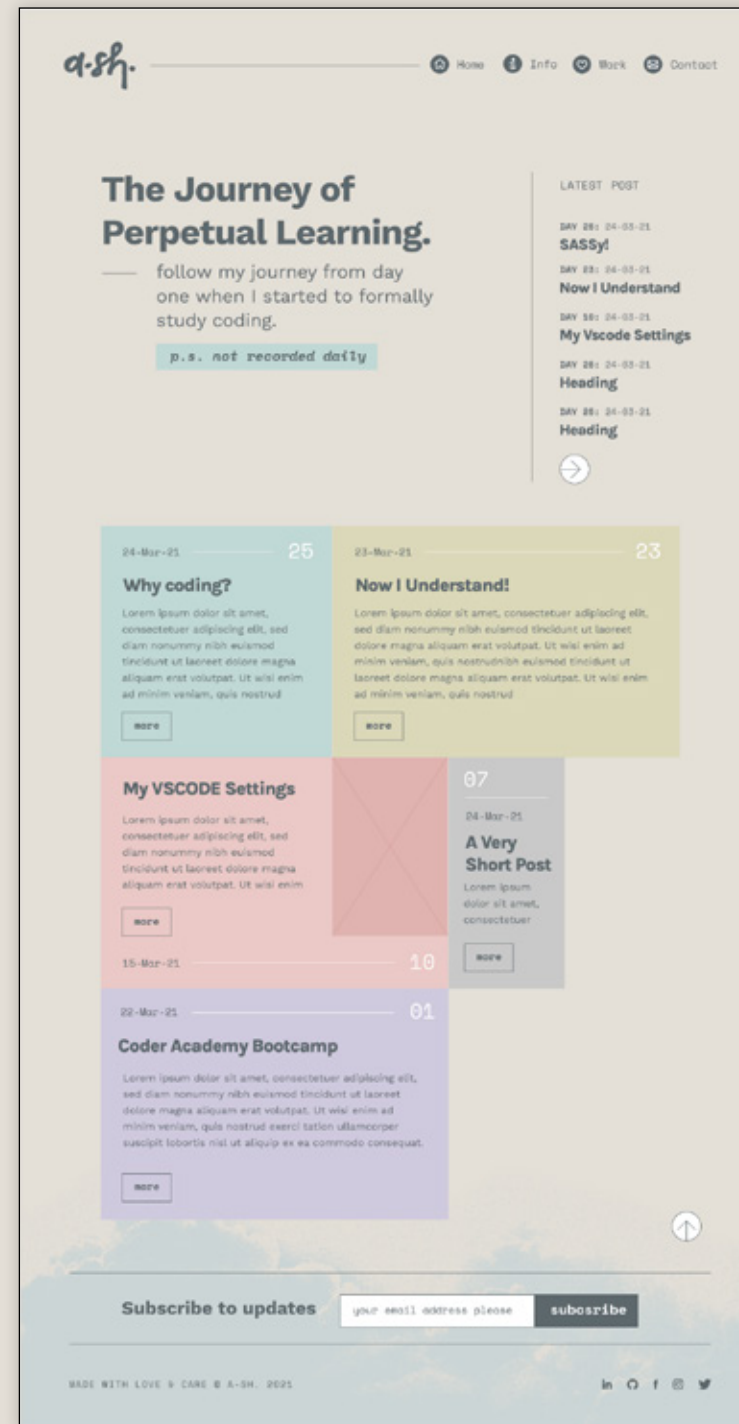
a·sh.

Home Info Work Contact

The Journey of Perpetual Learning.

follow my journey from day one when I started to formally study coding.

p.s. not recorded daily

LATEST POST

DAY 26: 24-03-21
SASSy!

DAY 23: 24-03-21
Now I Understand

DAY 10: 24-03-21
My Vscode Settings

DAY 26: 24-03-21
Heading

DAY 26: 24-03-21
Heading

24-Mar-21 25

Why coding?

Lorem ipsum dolor sit amet, consectetuer adipiscing elit, sed diam nonummy nibh euismod tincidunt ut laoreet dolore magna aliquam erat volutpat. Ut wisi enim ad minim veniam, quis nostrud

more

23-Mar-21 23

Now I Understand!

Lorem ipsum dolor sit amet, consectetuer adipiscing elit, sed diam nonummy nibh euismod tincidunt ut laoreet dolore magna aliquam erat volutpat. Ut wisi enim ad minim veniam, quis nostrudnibh euismod tincidunt ut laoreet dolore magna aliquam erat volutpat. Ut wisi enim ad minim veniam, quis nostrud

more

My VSCODE Settings

Lorem ipsum dolor sit amet, consectetuer adipiscing elit, sed diam nonummy nibh euismod tincidunt ut laoreet dolore magna aliquam erat volutpat. Ut wisi enim

more

15-Mar-21 10

07

24-Mar-21

A Very Short Post

Lorem ipsum dolor sit amet, consectetuer

more

22-Mar-21 01

Coder Academy Bootcamp

Lorem ipsum dolor sit amet, consectetuer adipiscing elit, sed diam nonummy nibh euismod tincidunt ut laoreet dolore magna aliquam erat volutpat. Ut wisi enim ad minim veniam, quis nostrud exerci tation ullamcorper suscipit lobortis nisl ut aliquip ex ea commodo consequat.

more

Subscribe to updates

your email address please

subscribe

MADE WITH LOVE & CARE © A-SH. 2021

in